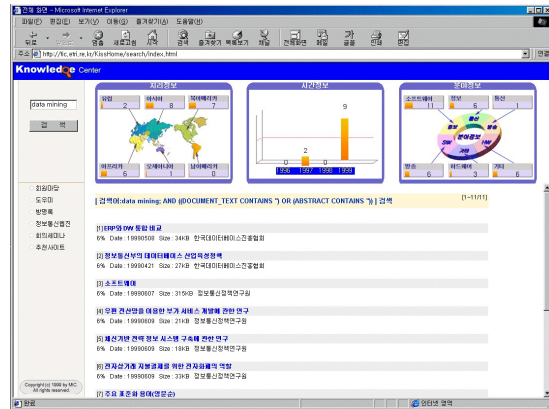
통합 검색 - Microsoft Internet Explorer

파일(F) 편집(E) 보기(V) 이동(G) 즐겨찾기(A) 도움말(H)

뒤로 앞으로 중지 새로고침 시작 검색 즐겨찾기 목록보기 채널 전체화면 메일 인쇄 편집

주소 http://kic.etri.re.kr/KissHome/search/index.html

Knowledge Center

data mining

검 색

지리정보

유럽 2
아시아 8
북아메리카 7
아프리카 6
오세아니아 1
남아메리카 0

시간정보

9
2
0 0
1996 1997 1998 1999

분야정보

소프트웨어 11
정보 6
통신 1
방송 6
하드웨어 3
기타 6

회원마당
도우미
방명록
정보통신협회
회의세미나
추천사이트

[ 검색어:data mining; AND (DOCUMENT_TEXT CONTAINS ") OR (ABSTRACT CONTAINS ") ] 검색

[1~11/11]

[1] ERP와 DW 통합 비교
6% Date : 19990508 Size : 34KB 한국데이터베이스진흥협회

[2] 정보통신부의 데이터베이스 산업육성정책
6% Date : 19990421 Size : 27KB 한국데이터베이스진흥협회

[3] 소프트웨어
6% Date : 19990607 Size : 315KB 정보통신정책연구원

[4] 우편 관산망을 이용한 부가 서비스 개발에 관한 연구
6% Date : 19990609 Size : 21KB 정보통신정책연구원

[5] 체신기반 전략 정보 시스템 구축에 관한 연구
6% Date : 19990609 Size : 18KB 정보통신정책연구원

[6] 전자상거래 지불결제를 위한 전자화폐의 역할
6% Date : 19990609 Size : 33KB 정보통신정책연구원

[7] 주요 표준화 용어(영문순)

Copyright (c) 1998 by MIC. All rights reserved.

완료 인터넷 영역